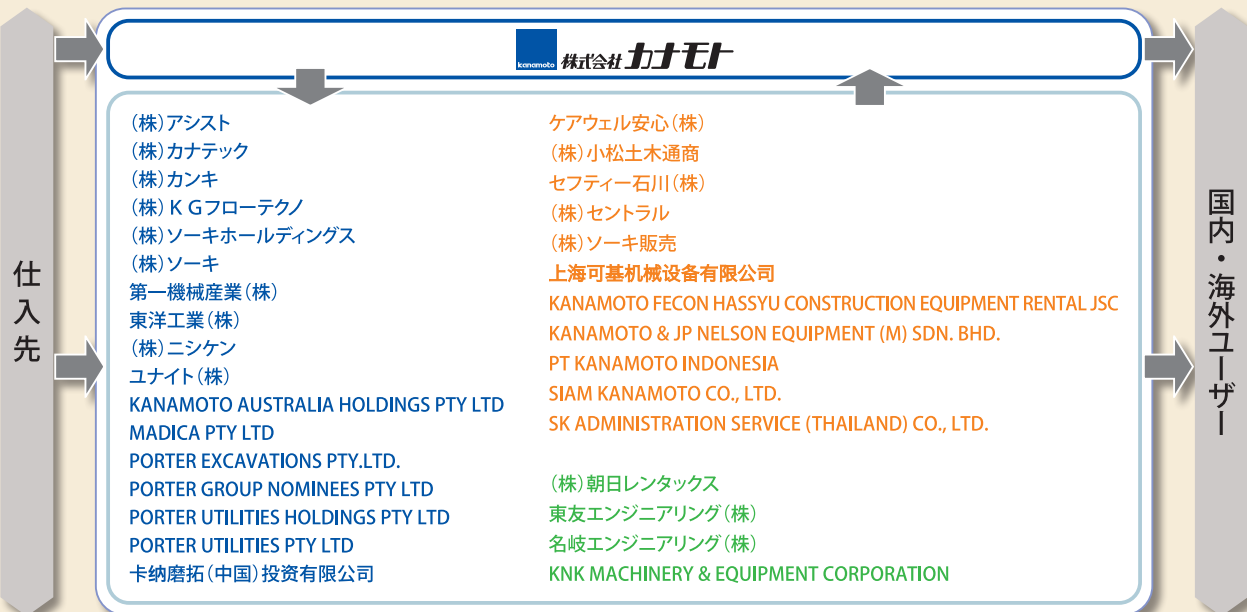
仕入先

kanamoto 株式会社カナモト

(株)アシスト
(株)カナテック
(株)カンキ
(株)KGフローテクノ
(株)ソーキホールディングス
(株)ソーキ
第一機械産業(株)
東洋工業(株)
(株)ニシケン
ユナイト(株)
KANAMOTO AUSTRALIA HOLDINGS PTY LTD
MADICA PTY LTD
PORTER EXCAVATIONS PTY.LTD.
PORTER GROUP NOMINEES PTY LTD
PORTER UTILITIES HOLDINGS PTY LTD
PORTER UTILITIES PTY LTD
卡纳磨拓(中国)投资有限公司

ケアウェル安心(株)
(株)小松土木通商
セフティー石川(株)
(株)セントラル
(株)ソーキ販売
上海可基机械设备有限公司
KANAMOTO FECON HASSYU CONSTRUCTION EQUIPMENT RENTAL JSC
KANAMOTO & JP NELSON EQUIPMENT (M) SDN. BHD.
PT KANAMOTO INDONESIA
SIAM KANAMOTO CO., LTD.
SK ADMINISTRATION SERVICE (THAILAND) CO., LTD.

(株)朝日レンタックス
東友エンジニアリング(株)
名岐エンジニアリング(株)
KNK MACHINERY & EQUIPMENT CORPORATION

国内・海外ユーザー